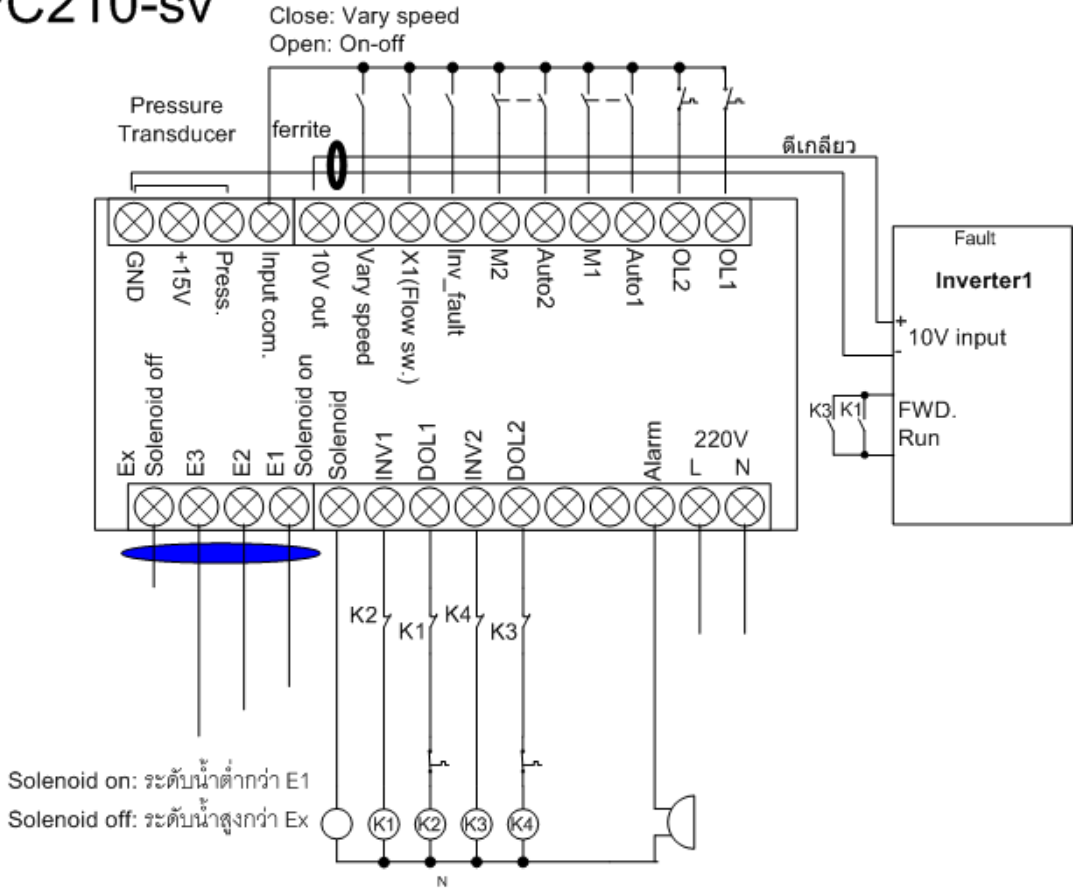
PC210-sv

Close: Vary speed
Open: On-off

Pressure Transducer

ferrite

ตีเกลียว

GND
+15V
Press.
Input com.
10V out
Vary speed
X1(Flow sw.)
Inv_fault
M2
Auto2
M1
Auto1
OL2
OL1

Fault
Inverter1
+
10V input
-
K3 K1
FWD. Run

Ex
Solenoid off
E3
E2
E1
Solenoid on
Solenoid
INV1
DOL1
INV2
DOL2
Alarm
220V
L
N

K2
K1
K4
K3

Solenoid on: ระดับน้ำต่ำกว่า E1
Solenoid off: ระดับน้ำสูงกว่า Ex

K1
K2
K3
K4

N